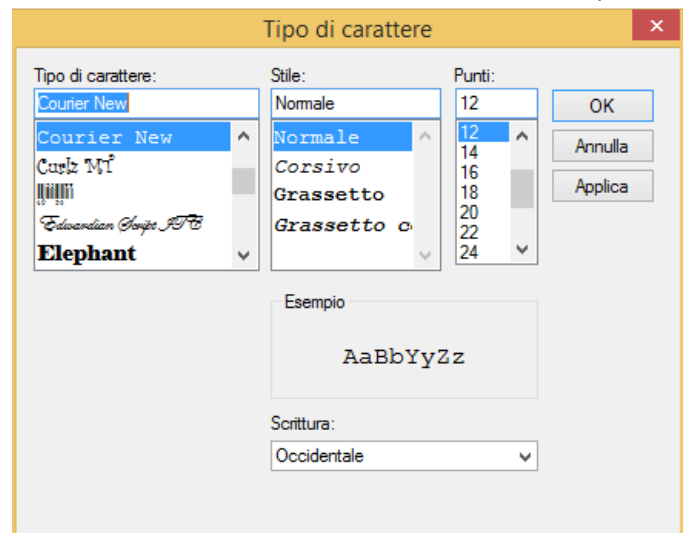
Tipo di carattere

Tipo di carattere:

Courier New

Courier New
Curlz MT
Edwardian Script ITC
Elephant

Stile:

Normale

Normale
Corsivo
Grassetto
Grassetto c

Punti:

12

12
14
16
18
20
22
24

OK

Annulla

Applica

Esempio

AaBbYyZz

Scrittura:

Occidentale